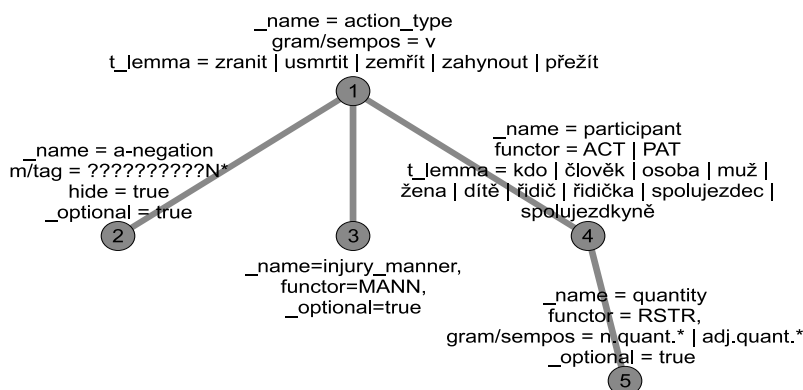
_name = action_type
gram/sempos = v
t_lemma = zranit | usmrtit | zemřít | zahynout | přežít

1

_name = a-negation
m/tag = ??????????N*
hide = true
_optional = true

2

3

_name=injury_manner,
functor=MANN,
_optional=true

_name = participant
functor = ACT | PAT
t_lemma = kdo | člověk | osoba | muž |
žena | dítě | řidič | řidička | spolujezdec |
spolujezdkyně

4

_name = quantity
functor = RSTR,
gram/sempos = n.quant.* | adj.quant.*
_optional = true

5